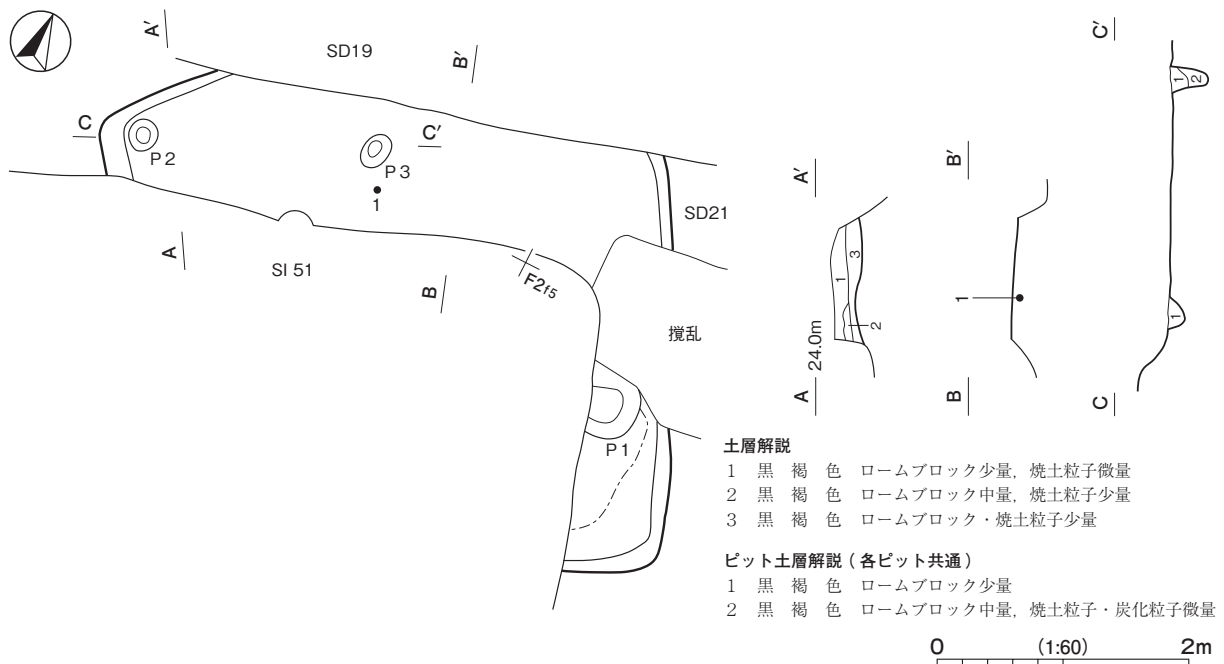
A′

SD19

B′

C′

C

P 2

C′

P 3

1

SD21

A′

B′

A

SI 51

B

F2f5

3

1

2

24.0m

A

攪乱

1

B

1

2

1

C

P 1

土層解説
1 黒 褐 色 ロームブロック少量，焼土粒子微量
2 黒 褐 色 ロームブロック中量，焼土粒子少量
3 黒 褐 色 ロームブロック・焼土粒子少量

ピット土層解説（各ピット共通）
1 黒 褐 色 ロームブロック少量
2 黒 褐 色 ロームブロック中量，焼土粒子・炭化粒子微量

0 (1:60) 2m